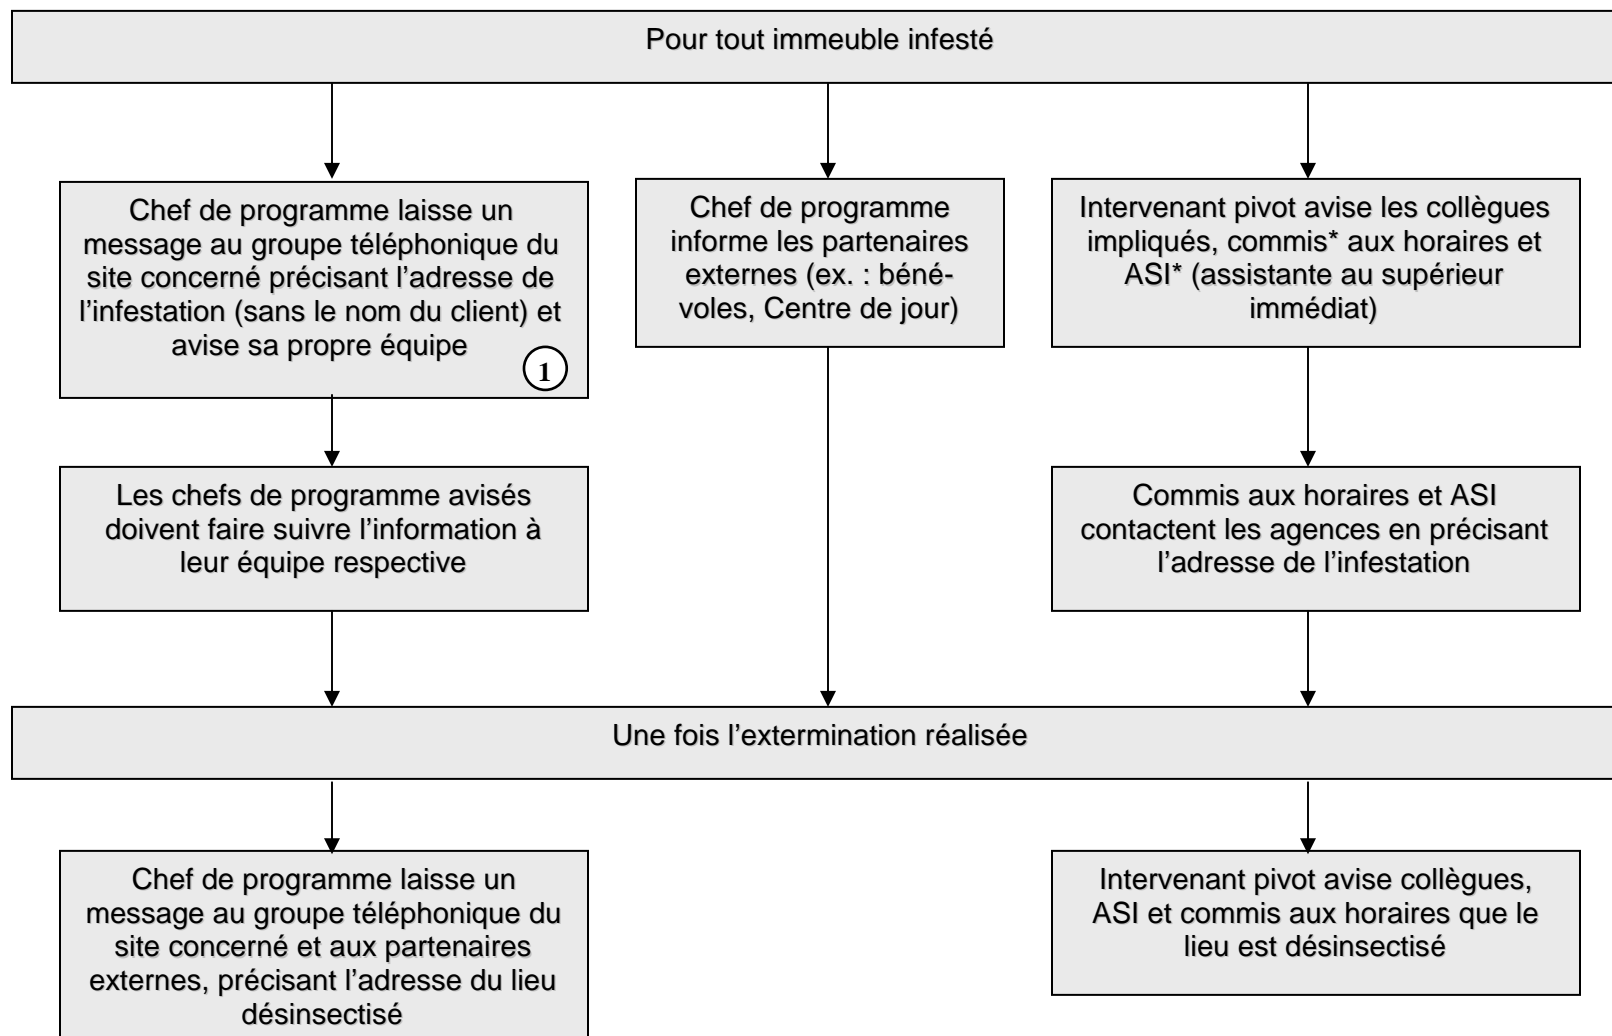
Pour tout immeuble infesté

Chef de programme laisse un message au groupe téléphonique du site concerné précisant l'adresse de l'infestation (sans le nom du client) et avise sa propre équipe

1

Chef de programme informe les partenaires externes (ex. : bénévoles, Centre de jour)

Intervenant pivot avise les collègues impliqués, commis* aux horaires et ASI* (assistante au supérieur immédiat)

Les chefs de programme avisés doivent faire suivre l'information à leur équipe respective

Commis aux horaires et ASI contactent les agences en précisant l'adresse de l'infestation

Une fois l'extermination réalisée

Chef de programme laisse un message au groupe téléphonique du site concerné et aux partenaires externes, précisant l'adresse du lieu désinsectisé

Intervenant pivot avise collègues, ASI et commis aux horaires que le lieu est désinsectisé